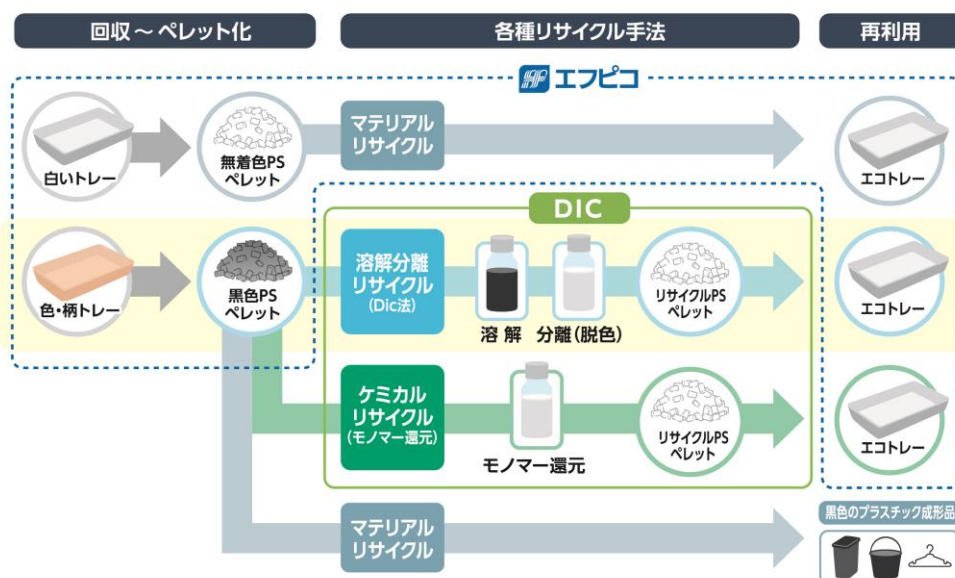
回収～ペレット化

各種リサイクル手法

再利用

エフピコ

白いトレー

無着色PS ペレット

マテリアル リサイクル

エコトレー

DIC

色・柄トレー

黒色PS ペレット

溶解分離 リサイクル (Dic法)

溶 解

分離（脱色）

リサイクルPS ペレット

エコトレー

ケミカル リサイクル (モノマー還元)

モノマー還元

リサイクルPS ペレット

エコトレー

マテリアル リサイクル

黒色のプラスチック成形品